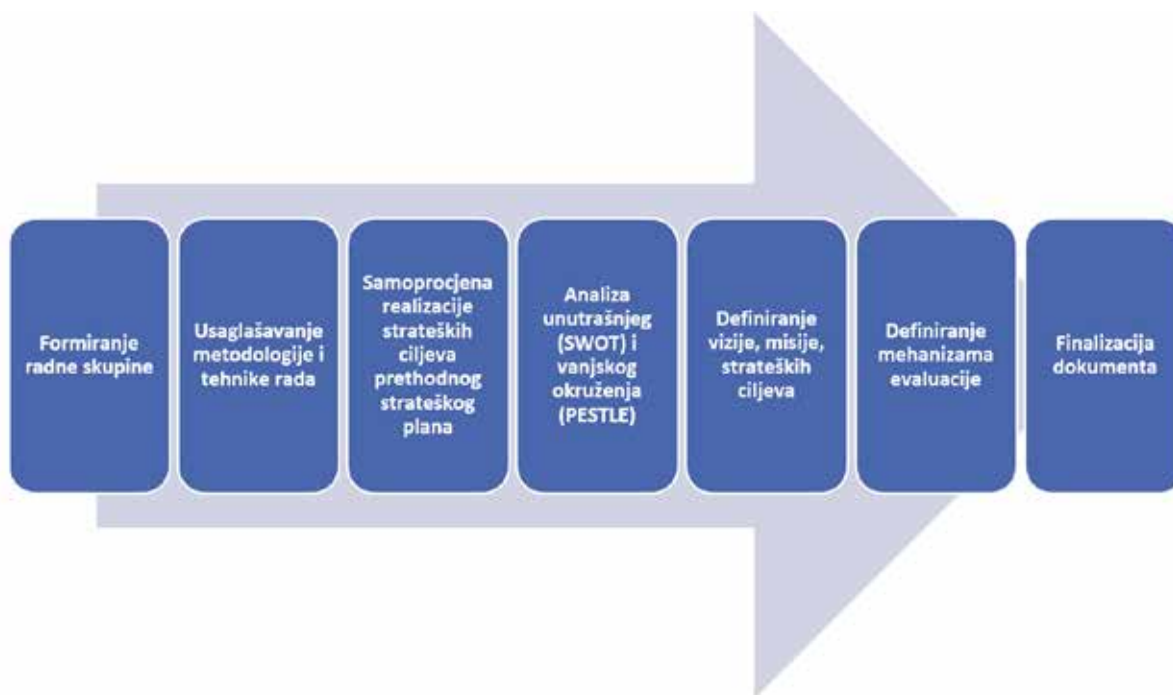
Formiranje radne skupine

Usaglašavanje metodologije i tehnike rada

Samoprocjena realizacije strateških ciljeva prethodnog strateškog plana

Analiza unutrašnjeg (SWOT) i vanjskog okruženja (PESTLE)

Definiranje vizije, misije, strateških ciljeva

Definiranje mehanizama evaluacije

Finalizacija dokumenta